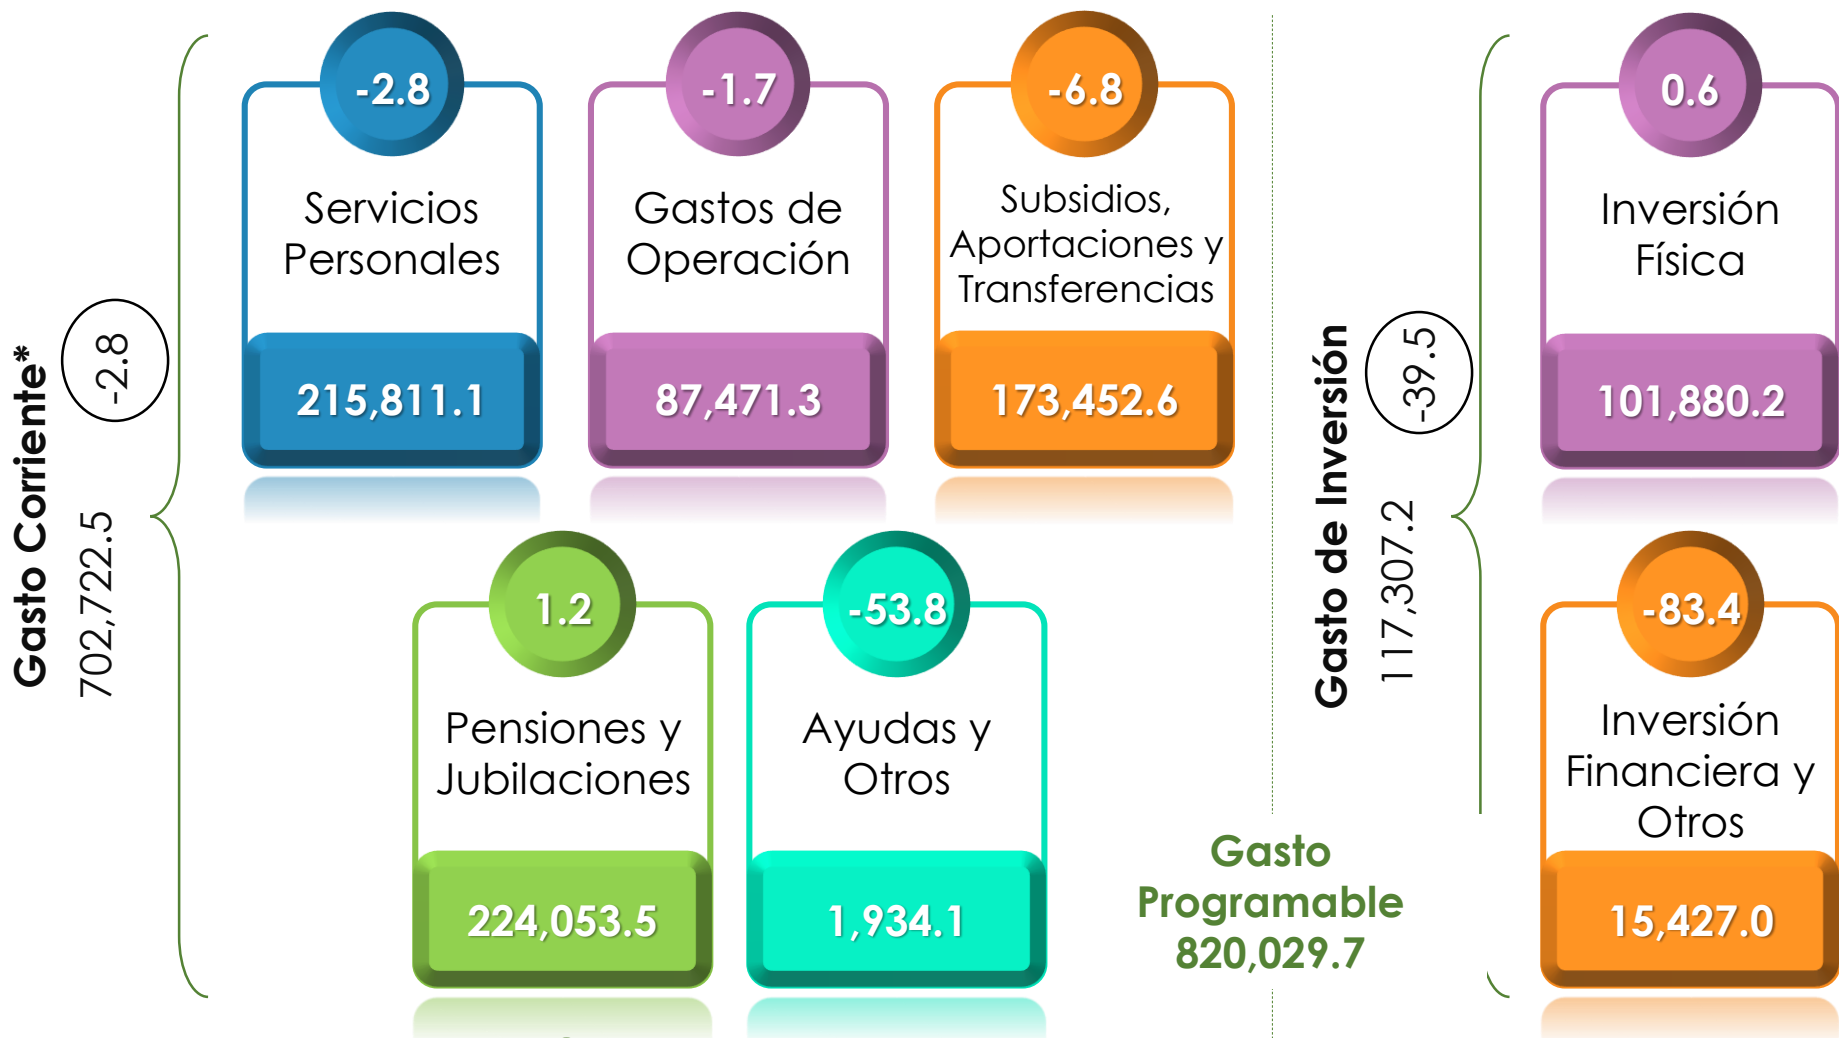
Gasto Corriente*
702,722.5
-2.8

-2.8
Servicios Personales
215,811.1

-1.7
Gastos de Operación
87,471.3

-6.8
Subsidios, Aportaciones y Transferencias
173,452.6

1.2
Pensiones y Jubilaciones
224,053.5

-53.8
Ayudas y Otros
1,934.1

Gasto Programable
820,029.7

Gasto de Inversión
117,307.2
-39.5

0.6
Inversión Física
101,880.2

-83.4
Inversión Financiera y Otros
15,427.0